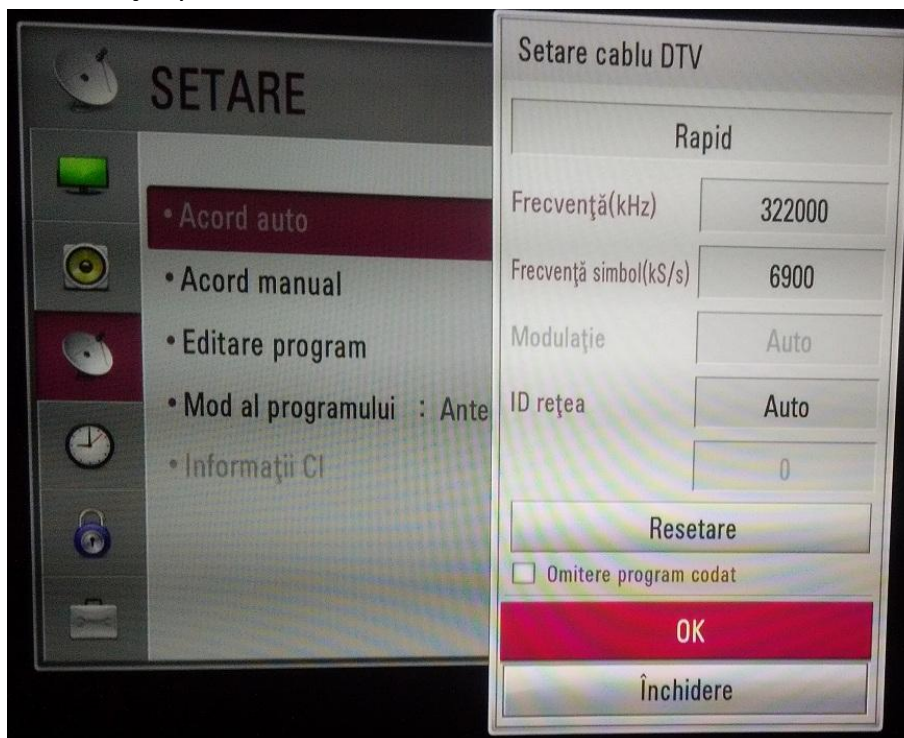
SETARE

• Acord auto
• Acord manual
• Editare program
• Mod al programului : Ante
• Informaţii CI

Setare cablu DTV

Rapid

Frecvenţă(kHz) 322000

Frecvenţă simbol(kS/s) 6900

Modulaţie Auto

ID reţea Auto

0

Resetare

Omitere program codat

OK

Închidere